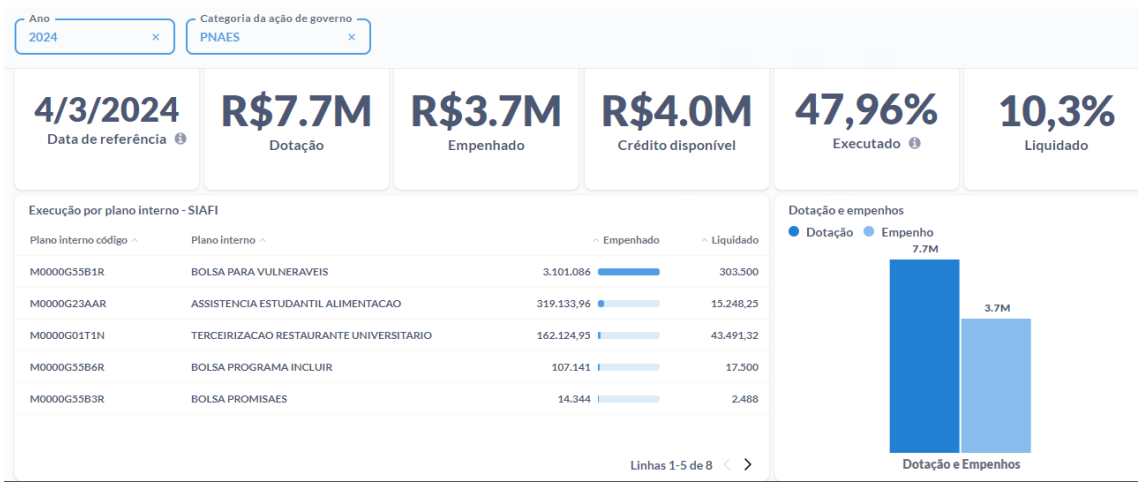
Ano
2024 ×

Categoria da ação de governo
PNAES ×

4/3/2024
Data de referência

R$7.7M
Dotação

R$3.7M
Empenhado

R$4.0M
Crédito disponível

47,96%
Executado

10,3%
Liquidado

Execução por plano interno - SIAFI

| Plano interno código | Plano interno | Empenhado | Liquidado |
|---|---|---|---|
| M0000G55B1R | BOLSA PARA VULNERAVEIS | 3.101.086 | 303.500 |
| M0000G23AAR | ASSISTENCIA ESTUDANTIL ALIMENTACAO | 319.133,96 | 15.248,25 |
| M0000G01T1N | TERCEIRIZACAO RESTAURANTE UNIVERSITARIO | 162.124,95 | 43.491,32 |
| M0000G55B6R | BOLSA PROGRAMA INCLUIR | 107.141 | 17.500 |
| M0000G55B3R | BOLSA PROMISAES | 14.344 | 2.488 |

Linhas 1-5 de 8

Dotação e empenhos
Dotação Empenho
7.7M
3.7M
Dotação e Empenhos